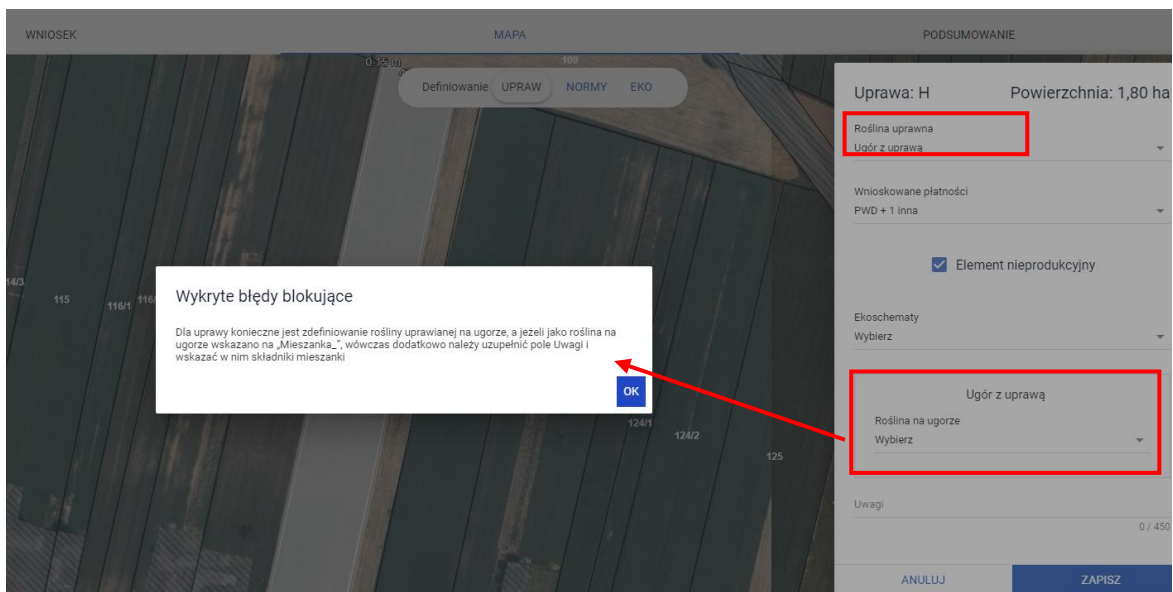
WNIOSEK MAPA PODSUMOWANIE

0-15 m 109

Definiowanie UPRAW NORMY EKO

14/3 115 116/1 116

124/1 124/2 125

Wykryte błędy blokujące

Dla uprawy konieczne jest zdefiniowanie rośliny uprawianej na ugorze, a jeżeli jako roślina na ugorze wskazano na „Mieszanka_", wówczas dodatkowo należy uzupełnić pole Uwagi i wskazać w nim składniki mieszanki

OK

Uprawa: H Powierzchnia: 1,80 ha

Roślina uprawna
Ugór z uprawą

Wnioskowane płatności
PWD + 1 inna

Element nieprodukcyjny

Ekoschematy
Wybierz

Ugór z uprawą

Roślina na ugorze
Wybierz

Uwagi
0 / 450

ANULUJ ZAPISZ